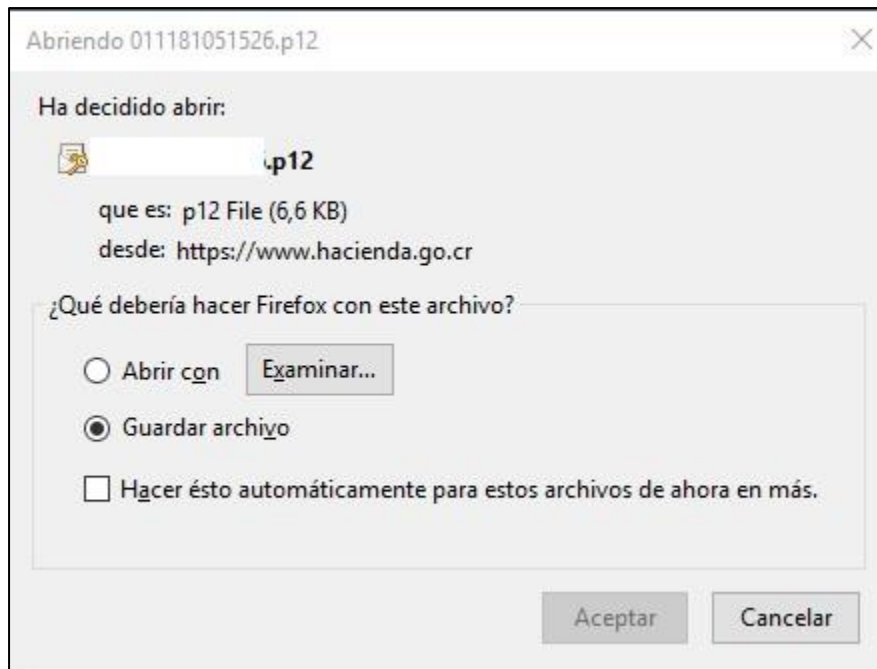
Abriendo 011181051526.p12

Ha decidido abrir:

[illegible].p12

que es: p12 File (6,6 KB)

desde: https://www.hacienda.go.cr

¿Qué debería hacer Firefox con este archivo?

Abrir con

Examinar...

Guardar archivo

Hacer ésto automáticamente para estos archivos de ahora en más.

Aceptar

Cancelar